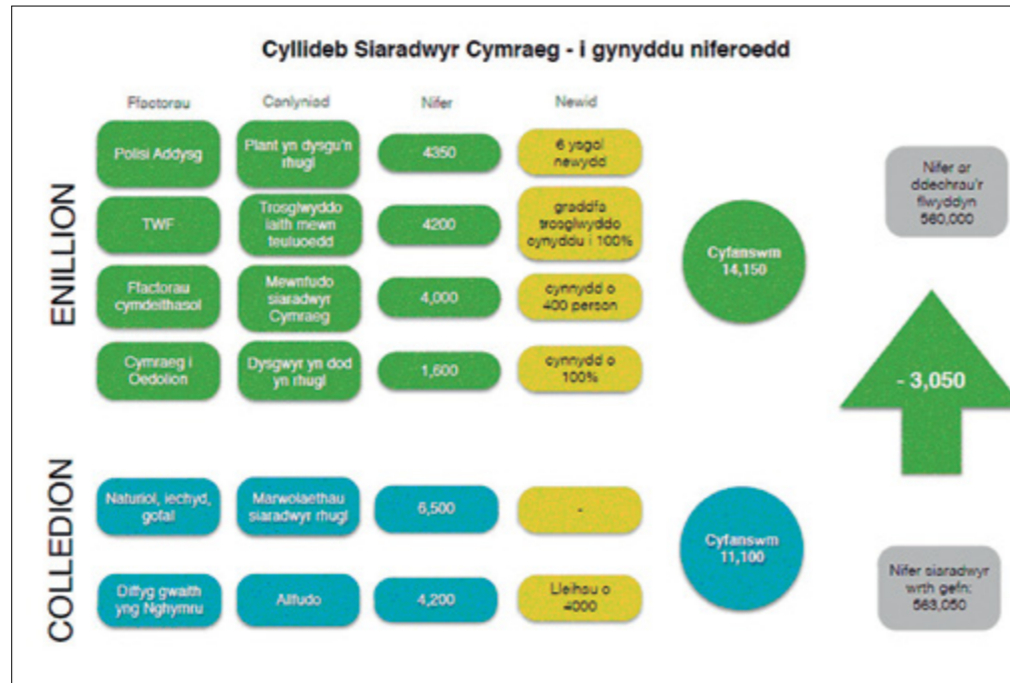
Cyllideb Siaradwyr Cymraeg - i gynyddu niferoedd

ENILLION

| Ffactorau | Canlyniad | Nifer | Newid |
|---|---|---|---|
| Polisi Addysg | Plant yn dysgu'n rhugl | 4350 | 6 ysgol newydd |
| TWF | Trosglwyddo iaith mewn teuluoedd | 4200 | gradd fa trosglwyddo cynyddu i 100% |
| Ffactorau cymdeithasol | Mewnfudo siaradwyr Cymraeg | 4,000 | cynnydd o 400 person |
| Cymraeg i Oedolion | Dysgwyr yn dod yn rhugl | 1,600 | cynnydd o 100% |

Cyfanswm 14,150

COLLEDION

| Ffactorau | Canlyniad | Nifer | Newid |
|---|---|---|---|
| Naturiol, iechyd, gofal | Marwolaethau siaradwyr rhugl | 6,500 | - |
| Diffyg gwaith yng Nghymru | Allfudo | 4,200 | Lleihau o 4000 |

Cyfanswm 11,100

Nifer ar ddechrau'r flwyddyn 560,000

- 3,050

Nifer siaradwyr wrth gefn: 563,050